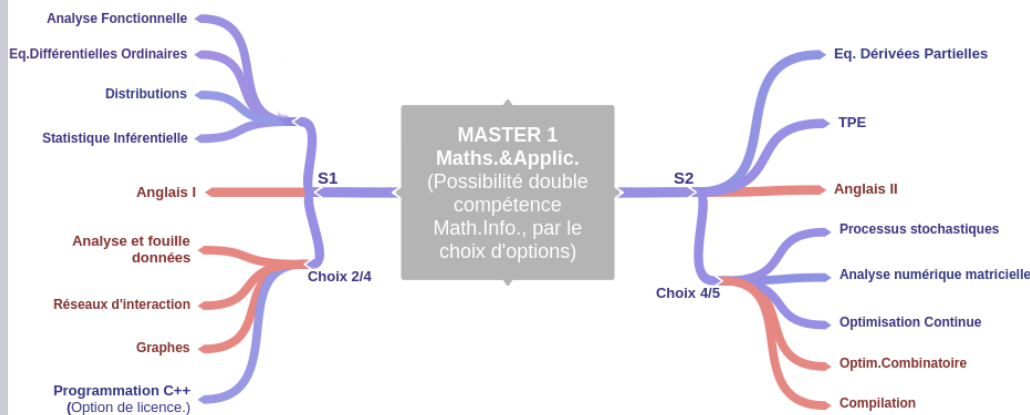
MASTER 1
Maths.&Applic.
(Possibilité double compétence Math.Info., par le choix d'options)

S1

Analyse Fonctionnelle

Eq.Différentielles Ordinaires

Distributions

Statistique Inférentielle

Anglais I

Choix 2/4

Analyse et fouille données

Réseaux d'interaction

Graphes

Programmation C++ (Option de licence.)

S2

Eq. Dérivées Partielles

TPE

Anglais II

Choix 4/5

Processus stochastiques

Analyse numérique matricielle

Optimisation Continue

Optim.Combinatoire

Compilation